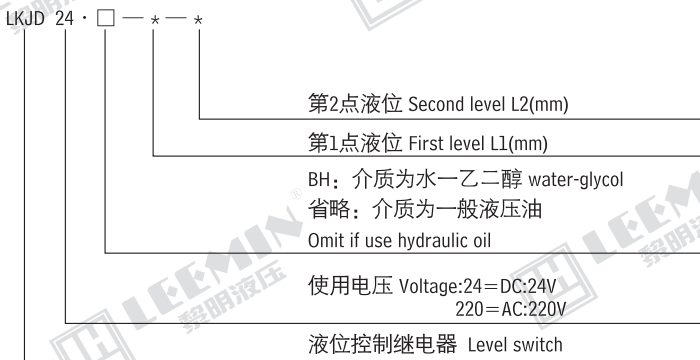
LKJD 24 · □ — * — *

第2点液位 Second level L2(mm)

第1点液位 First level L1(mm)

BH：介质为水一乙二醇 water-glycol
省略：介质为一般液压油
Omit if use hydraulic oil

使用电压 Voltage:24＝DC:24V
220＝AC:220V

液位控制继电器 Level switch